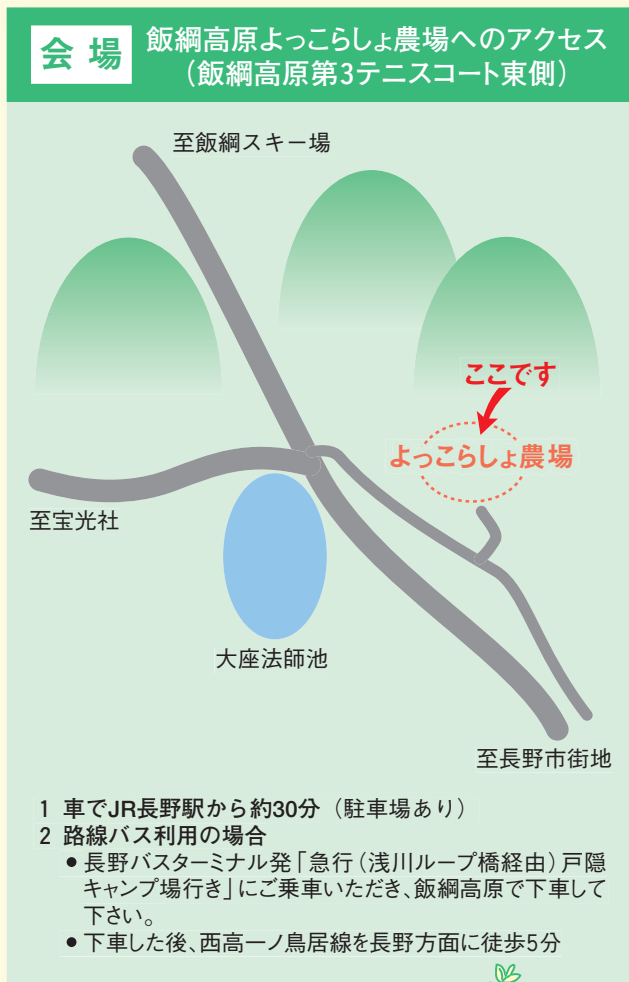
会場　飯綱高原よっこらしょ農場へのアクセス
（飯綱高原第3テニスコート東側）

至飯綱スキー場

ここです

よっこらしょ農場

至宝光社

大座法師池

至長野市街地

1　車でJR長野駅から約30分（駐車場あり）
2　路線バス利用の場合
● 長野バスターミナル発「急行（浅川ループ橋経由）戸隠キャンプ場行き」にご乗車いただき、飯綱高原で下車して下さい。
● 下車した後、西高一ノ鳥居線を長野方面に徒歩5分